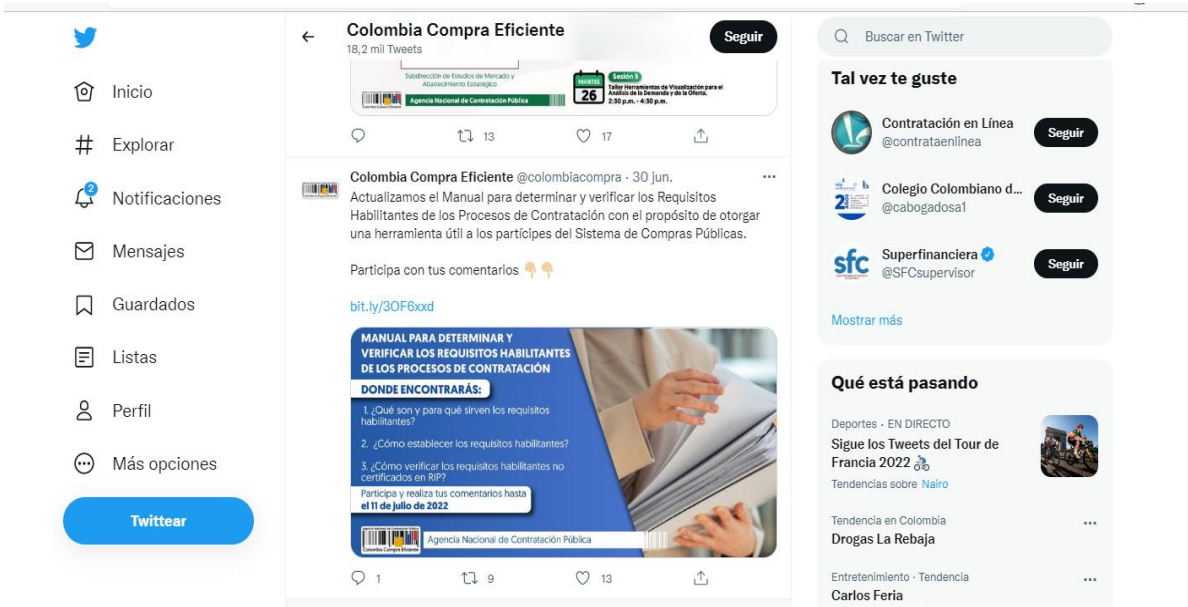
Inicio
Explorar
2
Notificaciones
Mensajes
Guardados
Listas
Perfil
Más opciones
Twittear

Colombia Compra Eficiente
18,2 mil Tweets
Seguir

Subdirección de Estudios de Mercado y Abastecimiento Estratégico
Agencia Nacional de Contratación Pública
MARTES 26 Sesión 5
Taller Herramientas de Visualización para el Análisis de la Demanda y de la Oferta.
2:30 p.m. - 4:30 p.m.

13 17

Colombia Compra Eficiente @colombiacompra · 30 jun.
Actualizamos el Manual para determinar y verificar los Requisitos Habilitantes de los Procesos de Contratación con el propósito de otorgar una herramienta útil a los partícipes del Sistema de Compras Públicas.

Participa con tus comentarios 👇👇

bit.ly/3OF6xxd

MANUAL PARA DETERMINAR Y VERIFICAR LOS REQUISITOS HABILITANTES DE LOS PROCESOS DE CONTRATACIÓN
DONDE ENCONTRARÁS:
1. ¿Qué son y para qué sirven los requisitos habilitantes?
2. ¿Cómo establecer los requisitos habilitantes?
3. ¿Cómo verificar los requisitos habilitantes no certificados en RUP?
Participa y realiza tus comentarios hasta el 11 de julio de 2022
Colombia Compra Eficiente
Agencia Nacional de Contratación Pública

1 9 13

Buscar en Twitter

Tal vez te guste
Contratación en Línea
@contrataenlinea
Seguir
Colegio Colombiano d...
@cabogadosa1
Seguir
Superfinanciera
@SFCsupervisor
Seguir
Mostrar más

Qué está pasando
Deportes · EN DIRECTO
Sigue los Tweets del Tour de Francia 2022
Tendencias sobre Nairo
Tendencia en Colombia
Drogas La Rebaja
Entretenimiento · Tendencia
Carlos Feria